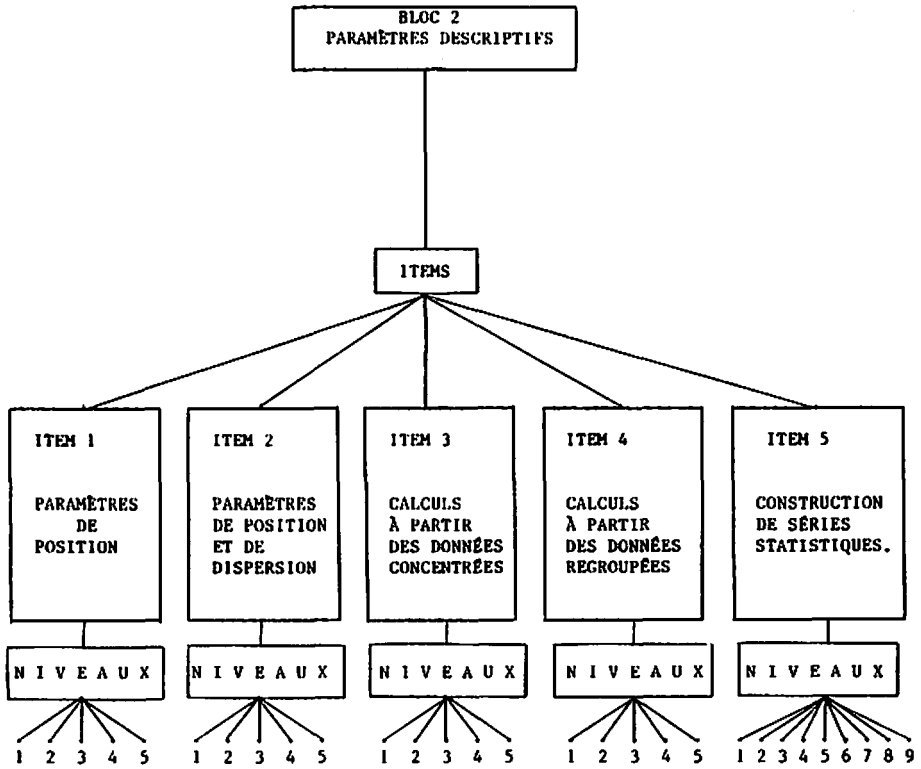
BLOC 2
PARAMÈTRES DESCRIPTIFS

ITEMS

ITEM 1

PARAMÈTRES DE POSITION

ITEM 2

PARAMÈTRES DE POSITION ET DE DISPERSION

ITEM 3

CALCULS À PARTIR DES DONNÉES CONCENTRÉES

ITEM 4

CALCULS À PARTIR DES DONNÉES REGROUPÉES

ITEM 5

CONSTRUCTION DE SÉRIES STATISTIQUES.

N I V E A U X

1 2 3 4 5

N I V E A U X

1 2 3 4 5

N I V E A U X

1 2 3 4 5

N I V E A U X

1 2 3 4 5

N I V E A U X

1 2 3 4 5 6 7 8 9